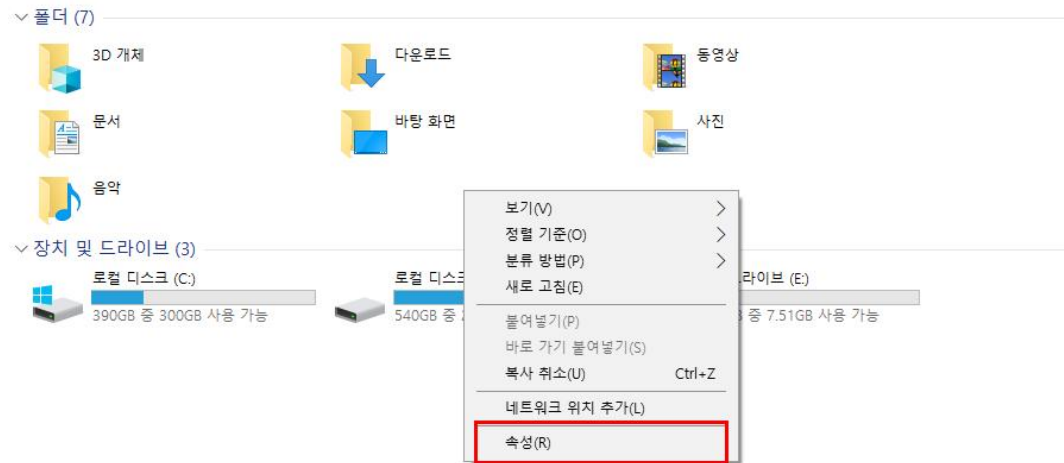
폴더 (7)

3D 개체

다운로드

동영상

문서

바탕 화면

사진

음악

장치 및 드라이브 (3)

로컬 디스크 (C:)
390GB 중 300GB 사용 가능

로컬 디스크
540GB 중 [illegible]

라이브 (E:)
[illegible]B 중 7.51GB 사용 가능

보기(V)
정렬 기준(O)
분류 방법(P)
새로 고침(E)
붙여넣기(P)
바로 가기 붙여넣기(S)
복사 취소(U) Ctrl+Z
네트워크 위치 추가(L)
속성(R)